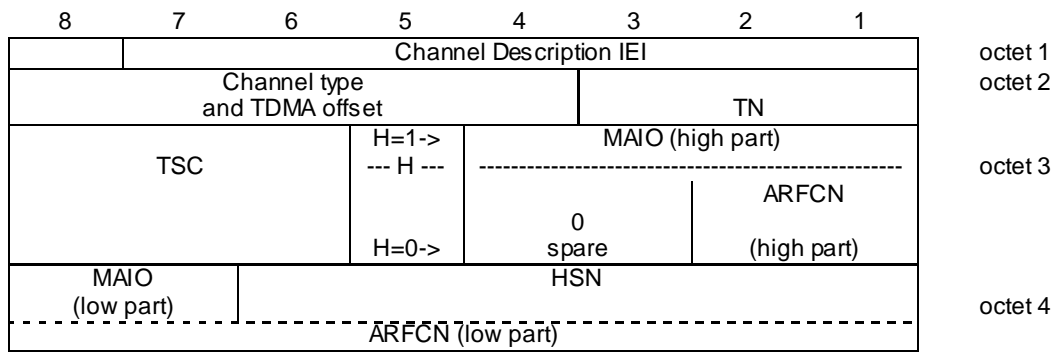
| 8 | 7 | 6 | 5 | 4 | 3 | 2 | 1 | |
|---|---|---|---|---|---|---|---|---|
| | Channel Description IEI | | | | | | | octet 1 |
| Channel type and TDMA offset | | | | | TN | | | octet 2 |
| TSC | | | H=1-> --- H --- H=0-> | MAIO (high part) ---------------------------------------- 0 spare | | ARFCN (high part) | | octet 3 |
| MAIO (low part) | | HSN | | | | | | octet 4 |
| ARFCN (low part) | | | | | | | | |